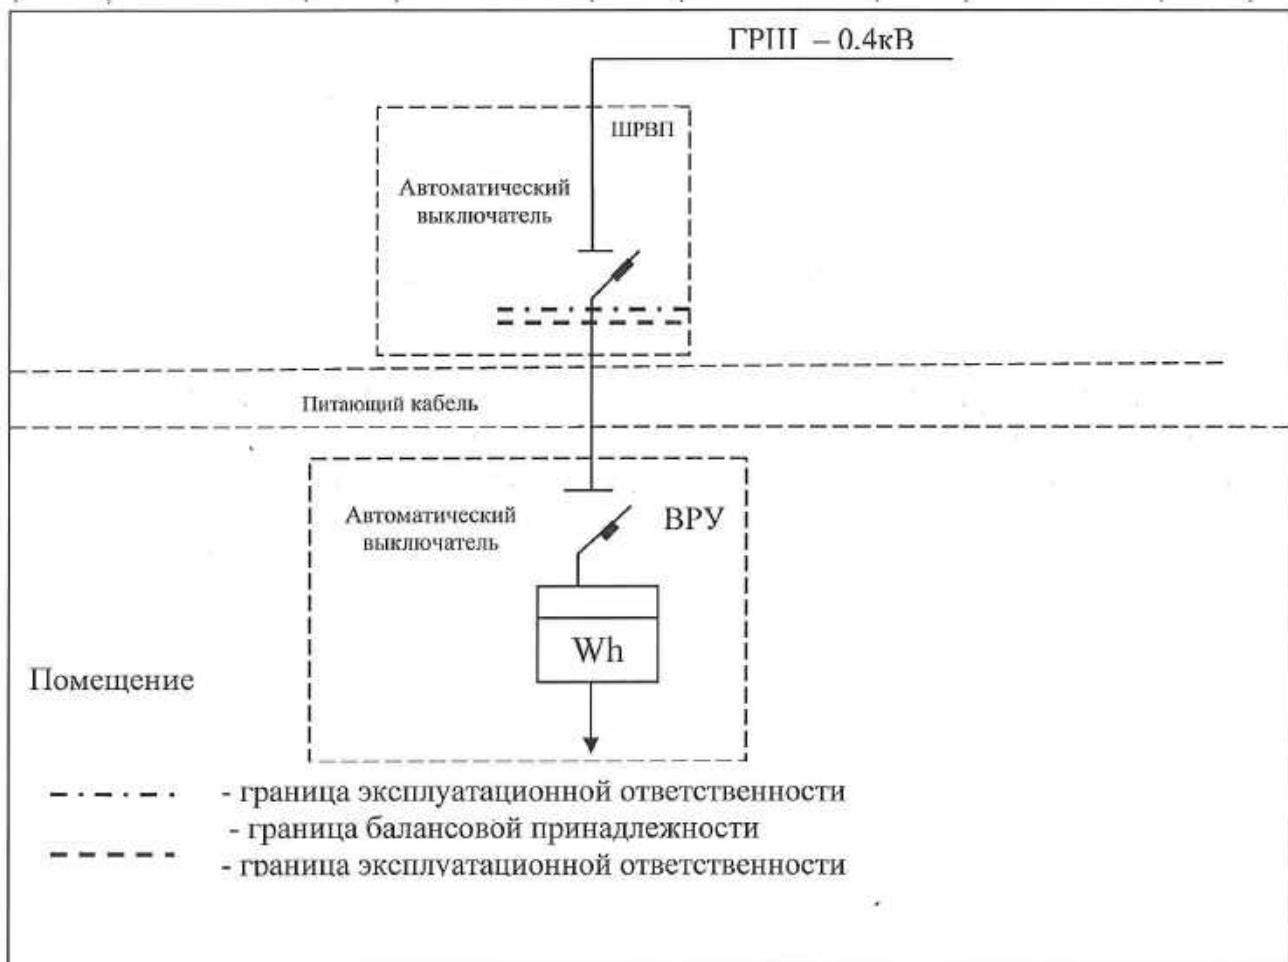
ГРЩ – 0.4кВ

ШРВП

Автоматический выключатель

Питающий кабель

Автоматический выключатель

ВРУ

Wh

Помещение

- граница эксплуатационной ответственности
- граница балансовой принадлежности
- граница эксплуатационной ответственности